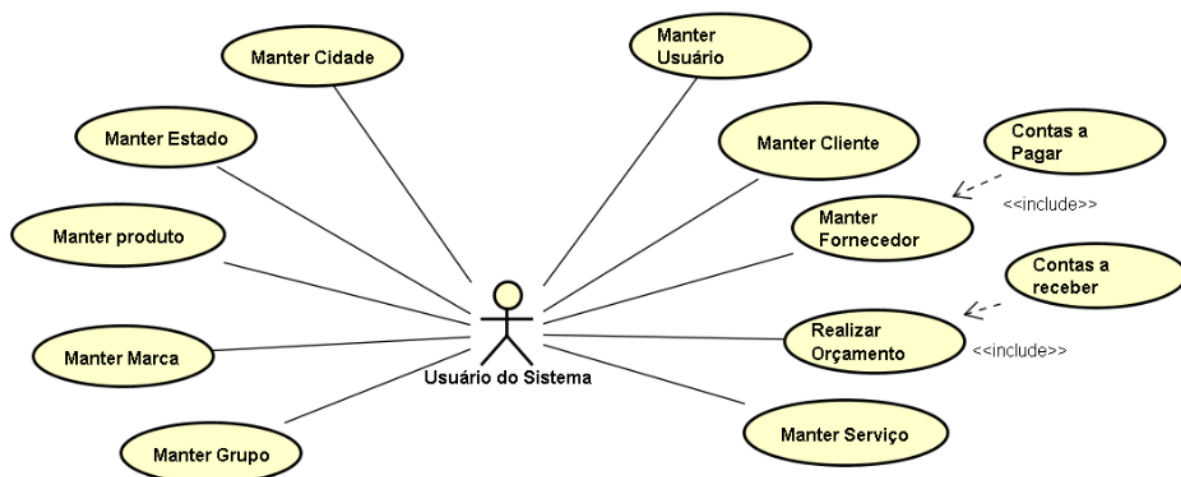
Manter Cidade

Manter Usuário

Manter Estado

Manter Cliente

Contas a Pagar

<<include>>

Manter produto

Manter Fornecedor

Contas a receber

Manter Marca

Realizar Orçamento

<<include>>

Usuário do Sistema

Manter Grupo

Manter Serviço